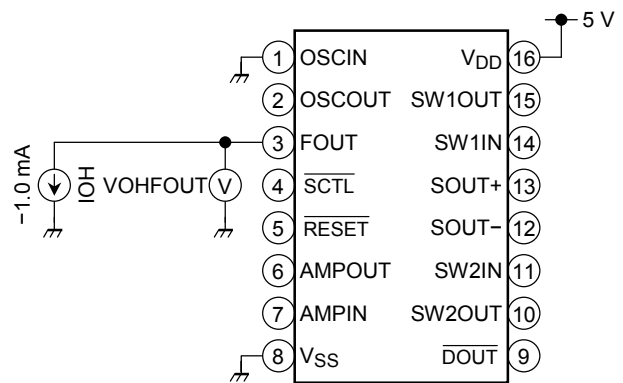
5 V

1 OSCIN
2 OSCOUT
3 FOUT
4 $\overline{SCTL}$
5 $\overline{RESET}$
6 AMPOUT
7 AMPIN
8 $V_{SS}$

16 $V_{DD}$
15 SW1OUT
14 SW1IN
13 SOUT+
12 SOUT−
11 SW2IN
10 SW2OUT
9 $\overline{DOUT}$

−1.0 mA
IOH
VOHFOUT
V